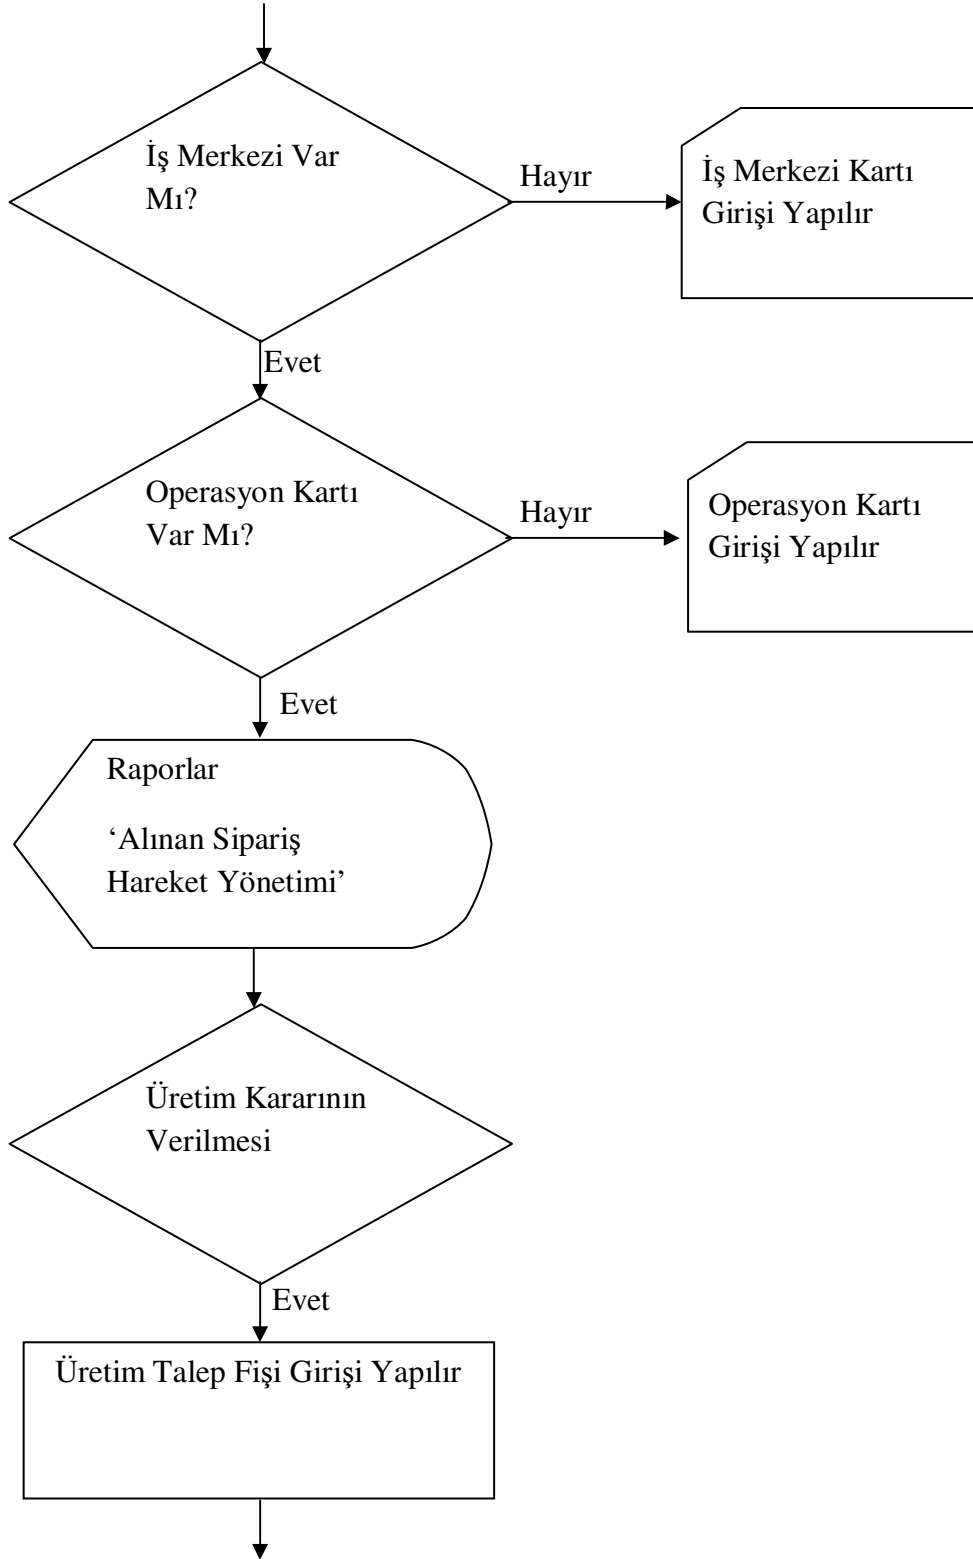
İş Merkezi Var Mı?

Hayır

İş Merkezi Kartı Girişi Yapılır

Evet

Operasyon Kartı Var Mı?

Hayır

Operasyon Kartı Girişi Yapılır

Evet

Raporlar

'Alınan Sipariş Hareket Yönetimi'

Üretim Kararının Verilmesi

Evet

Üretim Talep Fişi Girişi Yapılır